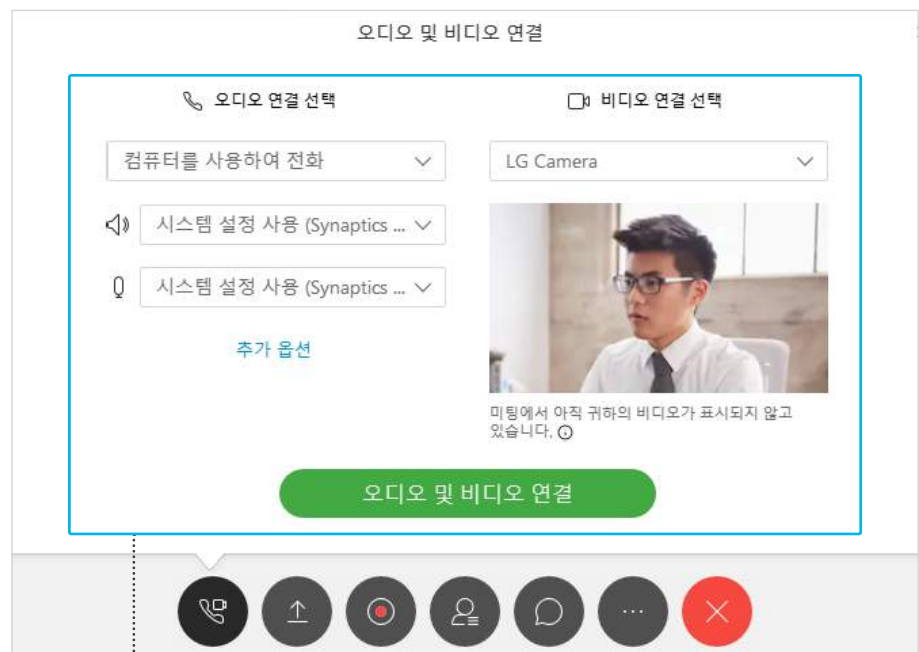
오디오 및 비디오 연결

오디오 연결 선택

컴퓨터를 사용하여 전화

시스템 설정 사용 (Synaptics ...

시스템 설정 사용 (Synaptics ...

추가 옵션

비디오 연결 선택

LG Camera

미팅에서 아직 귀하의 비디오가 표시되지 않고 있습니다.

오디오 및 비디오 연결

...